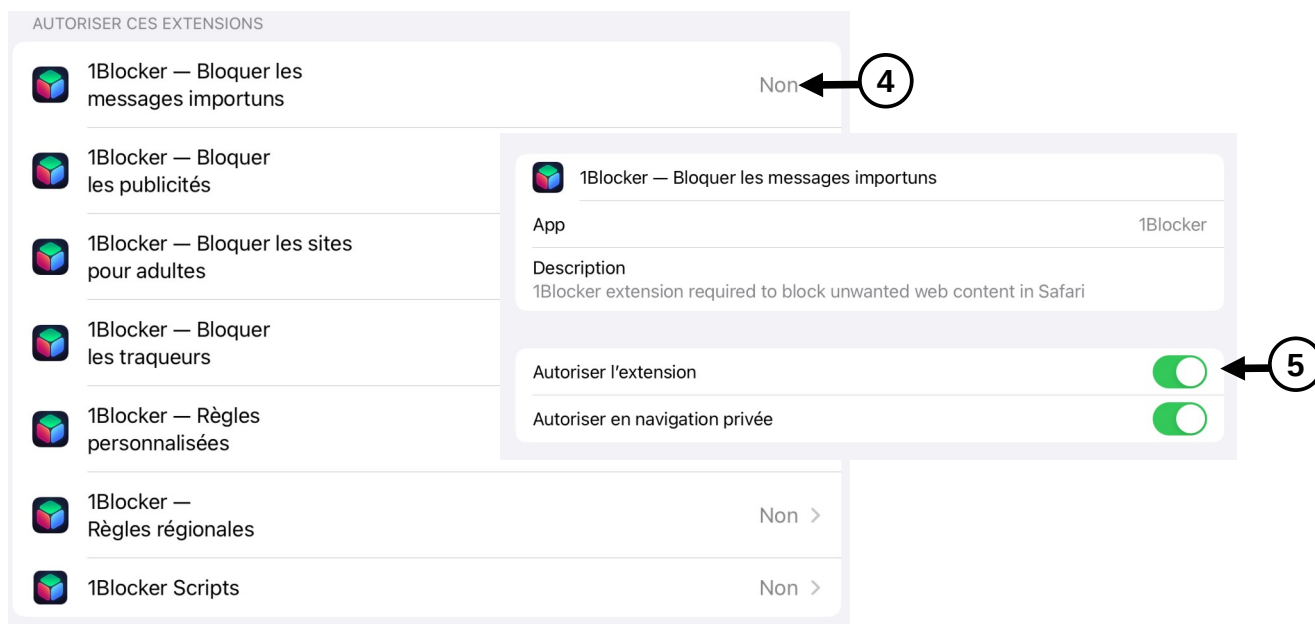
AUTORISER CES EXTENSIONS

1Blocker — Bloquer les messages importuns

Non

4

1Blocker — Bloquer les publicités

1Blocker — Bloquer les sites pour adultes

1Blocker — Bloquer les traqueurs

1Blocker — Règles personnalisées

1Blocker — Règles régionales

Non

1Blocker Scripts

Non

1Blocker — Bloquer les messages importuns

App

1Blocker

Description

1Blocker extension required to block unwanted web content in Safari

Autoriser l'extension

5

Autoriser en navigation privée